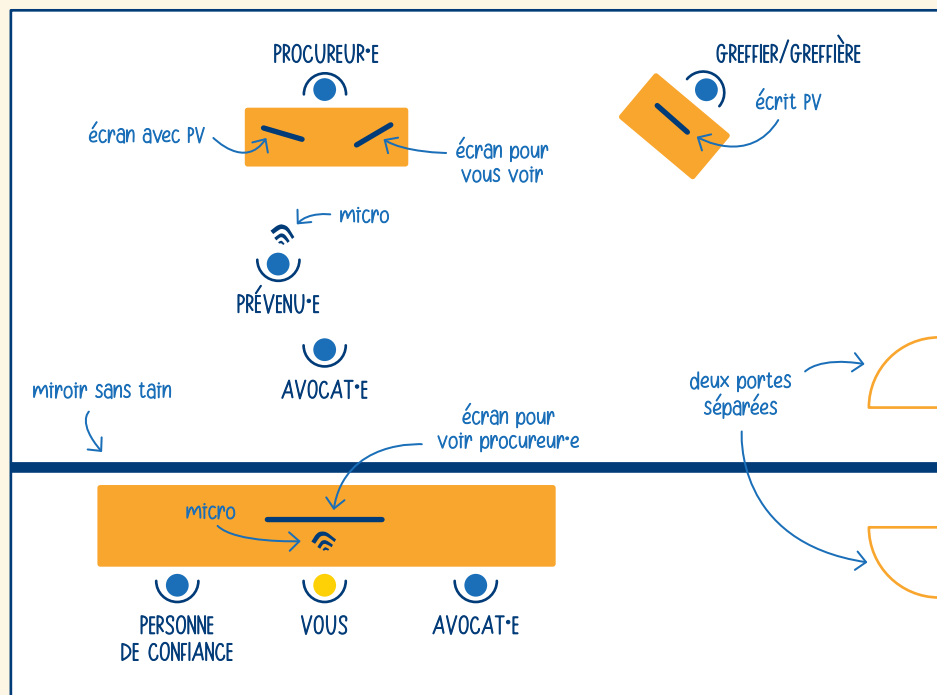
PROCUREUR·E

GREFFIER/GREFFIÈRE

écran avec PV

écran pour vous voir

écrit PV

micro

PRÉVENU·E

AVOCAT·E

miroir sans tain

deux portes séparées

écran pour voir procureur·e

micro

PERSONNE DE CONFIANCE

VOUS

AVOCAT·E